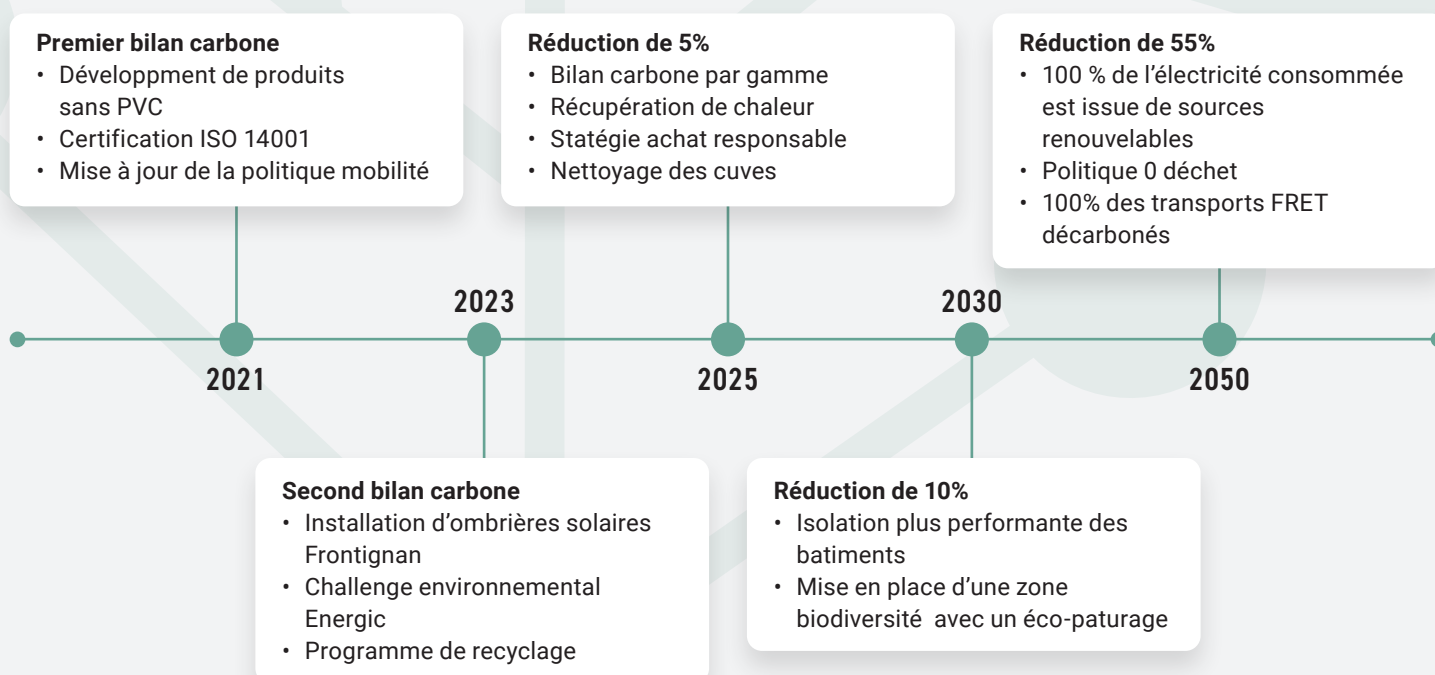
**Premier bilan carbone**
- Développment de produits sans PVC
- Certification ISO 14001
- Mise à jour de la politique mobilité

**Réduction de 5%**
- Bilan carbone par gamme
- Récupération de chaleur
- Statégie achat responsable
- Nettoyage des cuves

**Réduction de 55%**
- 100 % de l'électricité consommée est issue de sources renouvelables
- Politique 0 déchet
- 100% des transports FRET décarbonés

2023

2030

2021

2025

2050

**Second bilan carbone**
- Installation d'ombrières solaires Frontignan
- Challenge environnemental Energic
- Programme de recyclage

**Réduction de 10%**
- Isolation plus performante des batiments
- Mise en place d'une zone biodiversité avec un éco-paturage